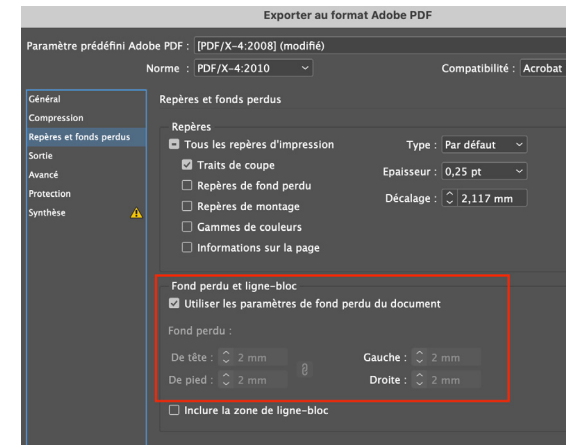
Exporter au format Adobe PDF

Paramètre prédéfini Adobe PDF : [PDF/X-4:2008] (modifié)

Norme : PDF/X-4:2010

Compatibilité : Acrobat

Général
Compression
Repères et fonds perdus
Sortie
Avancé
Protection
Synthèse

Repères et fonds perdus

Repères

Tous les repères d'impression

Traits de coupe

Repères de fond perdu

Repères de montage

Gammes de couleurs

Informations sur la page

Type : Par défaut

Epaisseur : 0,25 pt

Décalage : 2,117 mm

Fond perdu et ligne-bloc

Utiliser les paramètres de fond perdu du document

Fond perdu :

De tête : 2 mm

De pied : 2 mm

Gauche : 2 mm

Droite : 2 mm

Inclure la zone de ligne-bloc